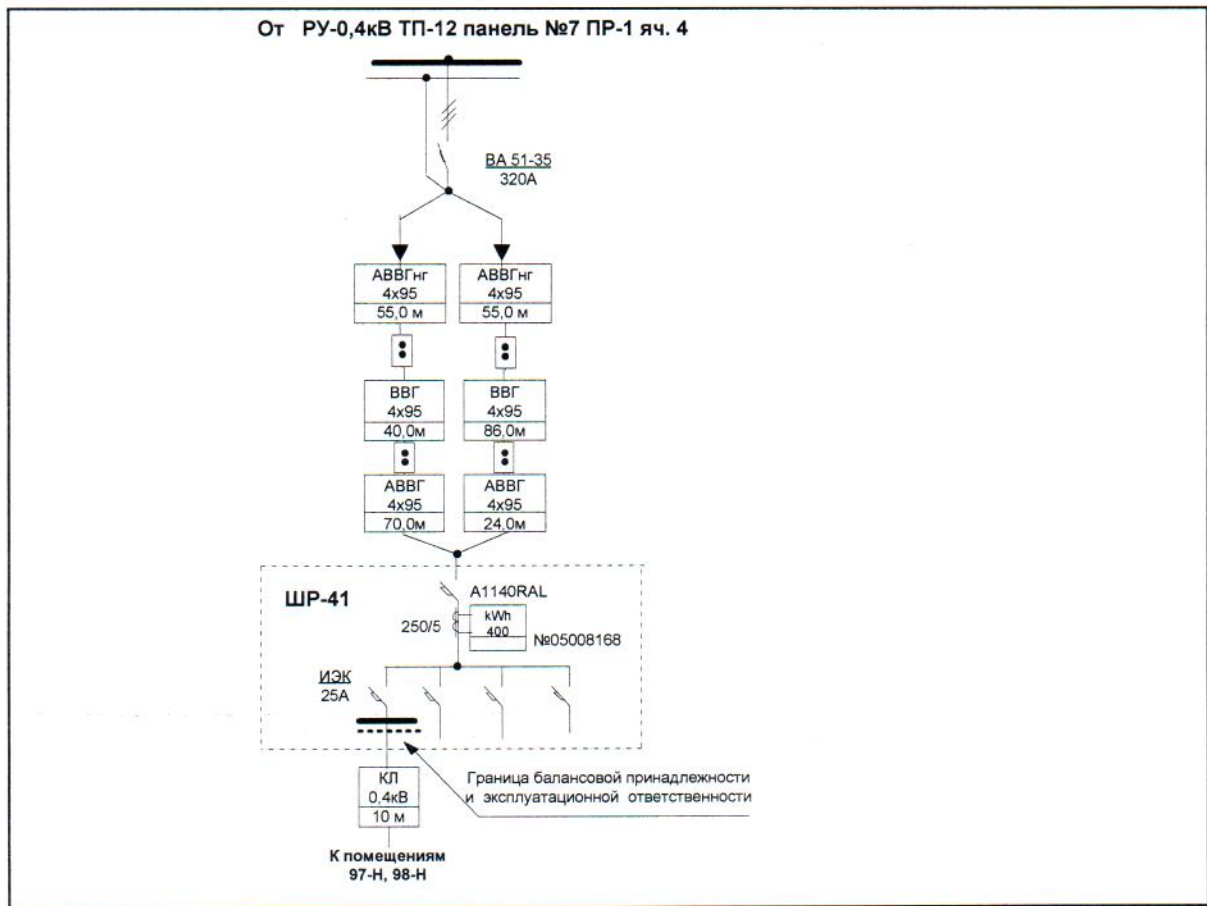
От РУ-0,4кВ ТП-12 панель №7 ПР-1 яч. 4

ВА 51-35
320А

АВВГнг
4x95
55,0 м

АВВГнг
4x95
55,0 м

ВВГ
4x95
40,0м

ВВГ
4x95
86,0м

АВВГ
4x95
70,0м

АВВГ
4x95
24,0м

ШР-41

A1140RAL

250/5

kWh
400

№05008168

ИЭК
25А

Граница балансовой принадлежности
и эксплуатационной ответственности

КЛ
0,4кВ
10 м

К помещениям
97-Н, 98-Н